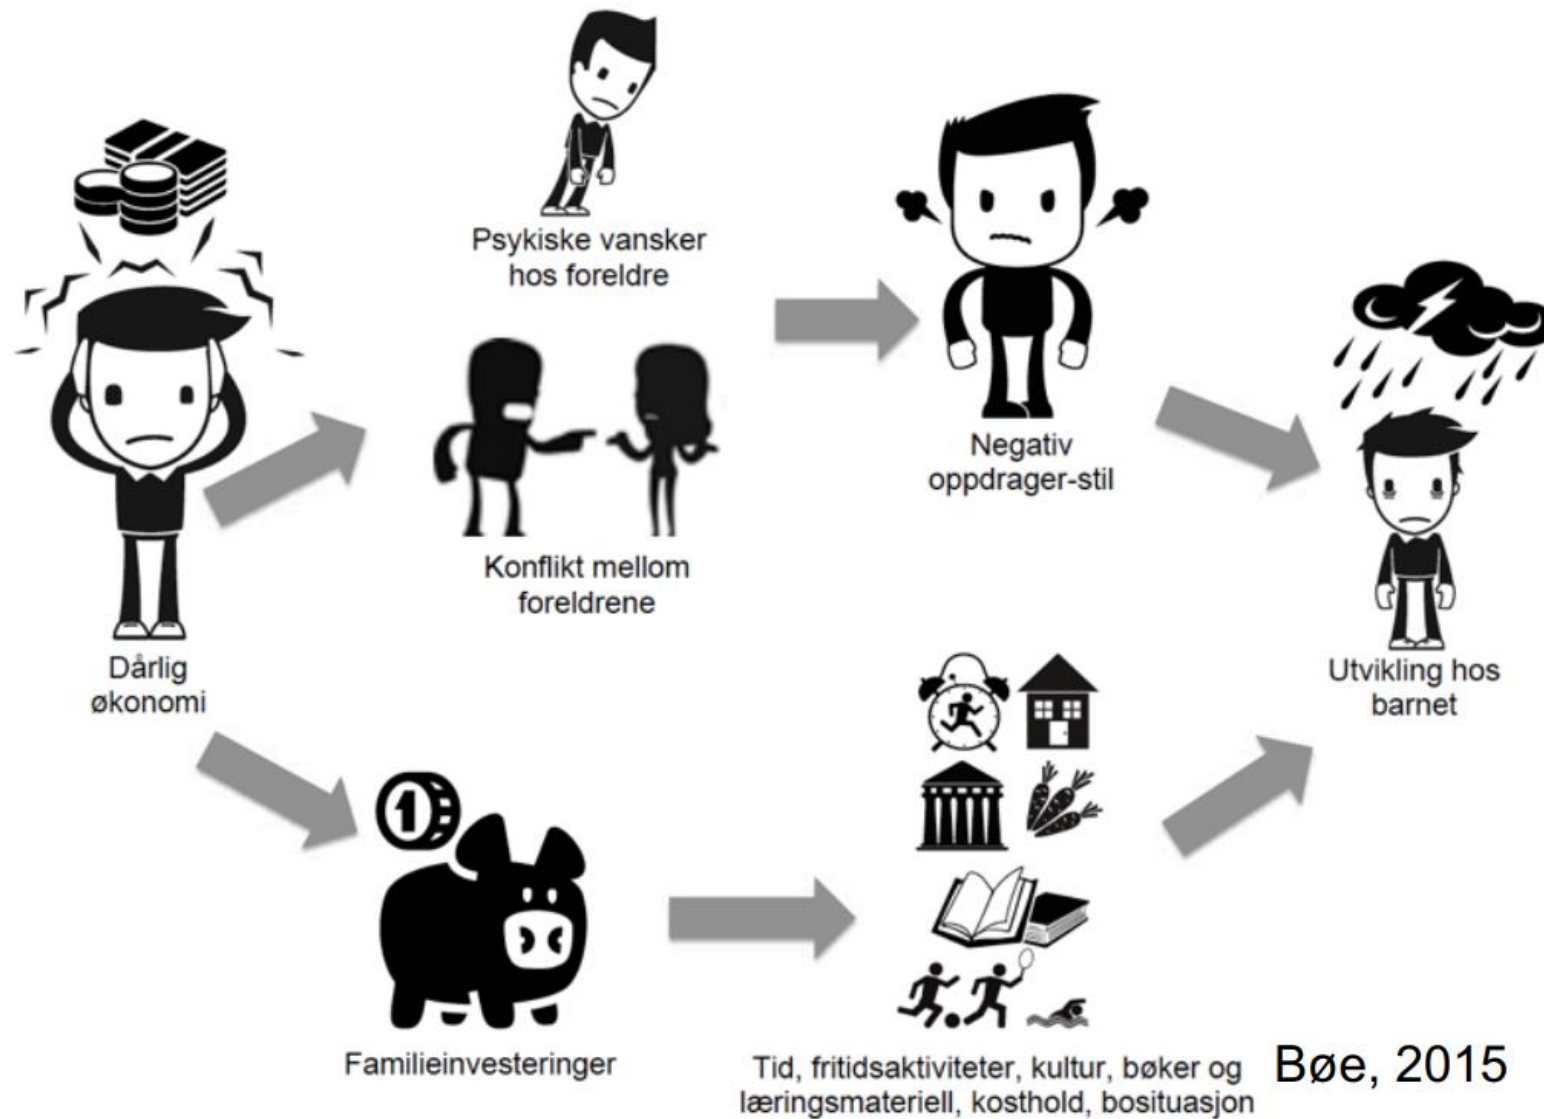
Psykiske vansker hos foreldre

Negativ oppdrager-stil

Dårlig økonomi

Konflikt mellom foreldrene

Utvikling hos barnet

Familieinvesteringer

Tid, fritidsaktiviteter, kultur, bøker og læringsmateriell, kosthold, bosituasjon

Bøe, 2015